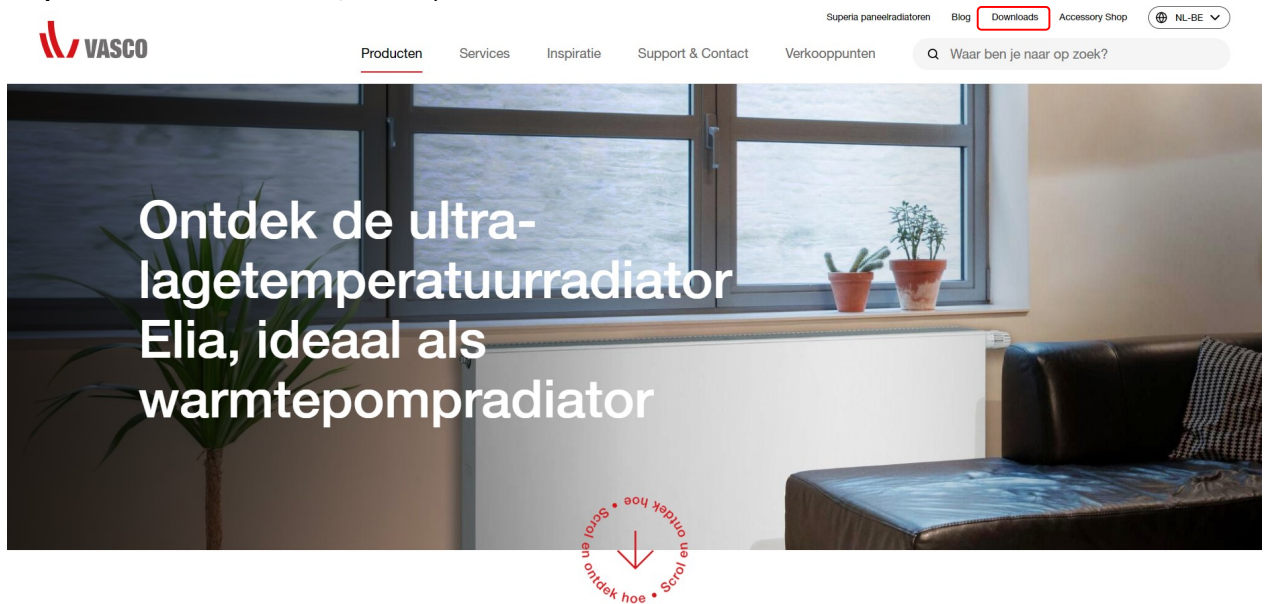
Superia paneelradiatoren Blog Downloads Accessory Shop NL-BE

VASCO

Producten Services Inspiratie Support & Contact Verkooppunten

Waar ben je naar op zoek?

Ontdek de ultralagetemperatuurradiator Elia, ideaal als warmtepompradiator

Scrol en ontdek hoe • Scrol en ontdek hoe •